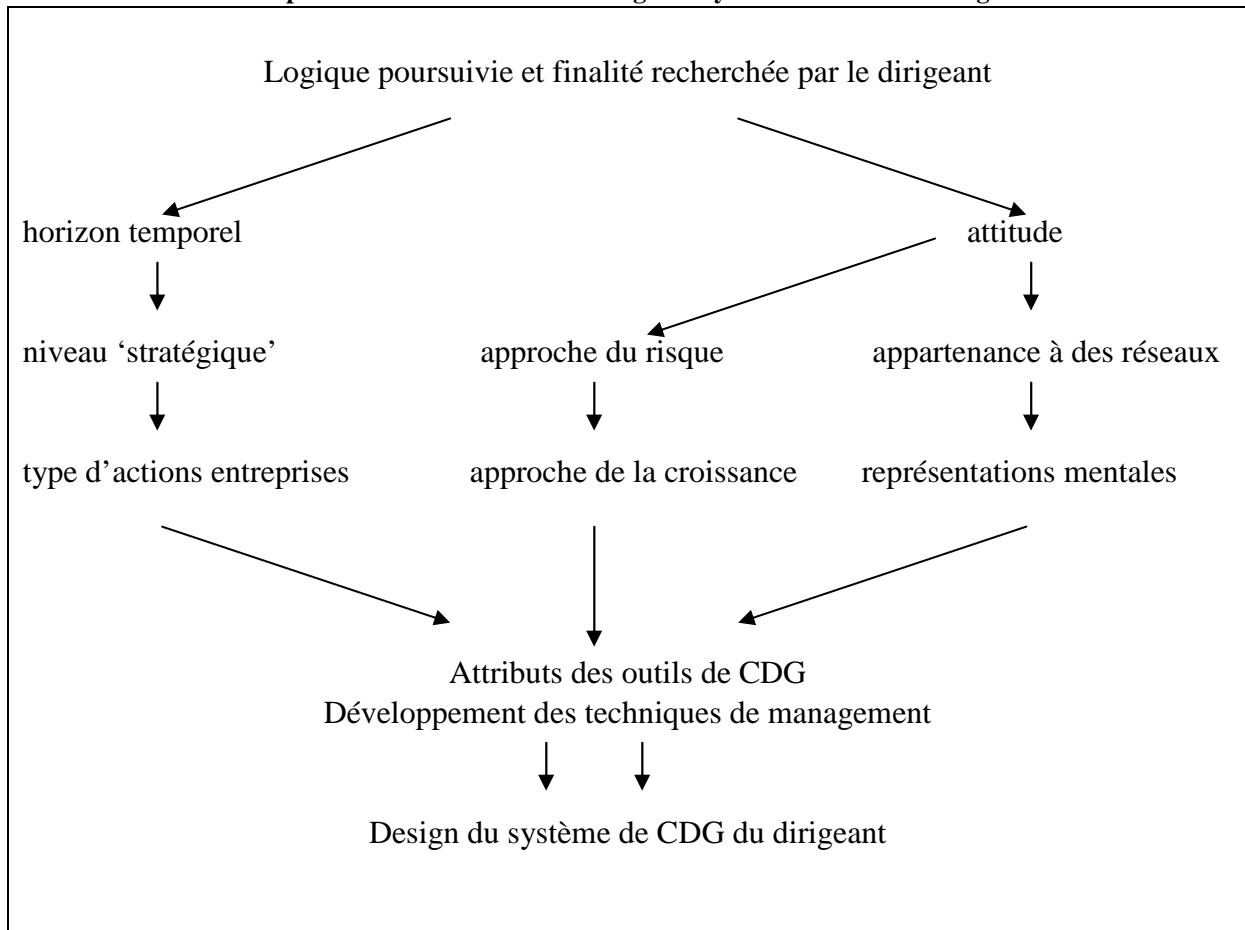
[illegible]

Logique poursuivie et finalité recherchée par le dirigeant

horizon temporel

attitude

niveau ‘stratégique’

approche du risque

appartenance à des réseaux

type d’actions entreprises

approche de la croissance

représentations mentales

Attributs des outils de CDG
Développement des techniques de management

Design du système de CDG du dirigeant